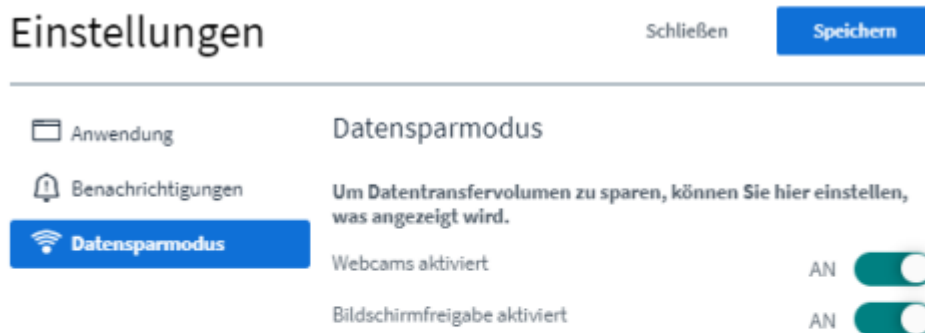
Einstellungen

Schließen

Speichern

Anwendung

Benachrichtigungen

Datensparmodus

Datensparmodus

Um Datentransfervolumen zu sparen, können Sie hier einstellen, was angezeigt wird.

Webcams aktiviert

AN

Bildschirmfreigabe aktiviert

AN